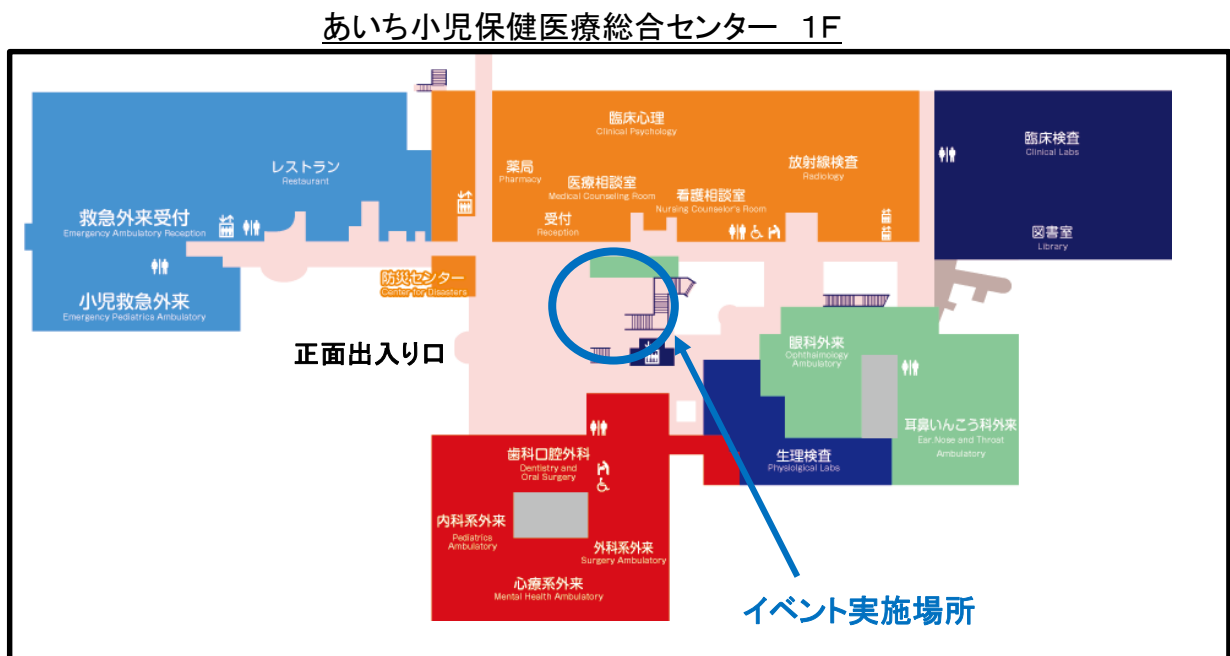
あいち小児保健医療総合センター　1F

臨床心理
Clinical Psychology

レストラン
Restaurant

薬局
Pharmacy

医療相談室
Medical Counseling Room

看護相談室
Nursing Counselor's Room

放射線検査
Radiology

臨床検査
Clinical Labs

救急外来受付
Emergency Ambulatory Reception

受付
Reception

図書室
Library

防災センター
Center for Disasters

小児救急外来
Emergency Pediatrics Ambulatory

正面出入り口

眼科外来
Ophthalmology Ambulatory

耳鼻いんこう科外来
Ear Nose and Throat Ambulatory

生理検査
Physiological Labs

歯科口腔外科
Dentistry and Oral Surgery

内科系外来
Pediatrics Ambulatory

外科系外来
Surgery Ambulatory

心療系外来
Mental Health Ambulatory

イベント実施場所